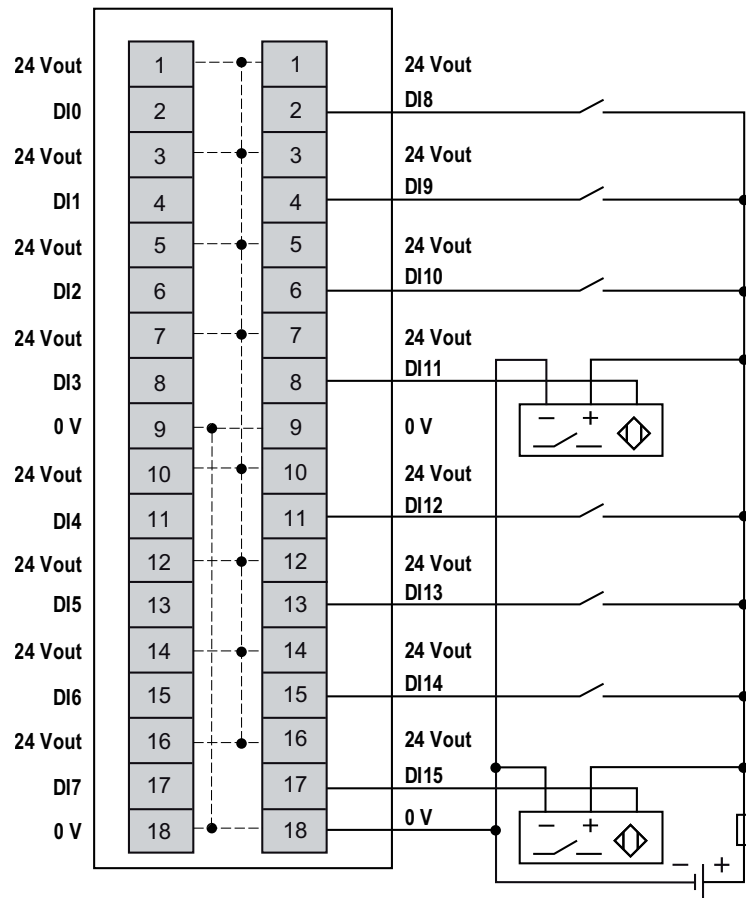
24 Vout
DI0
24 Vout
DI1
24 Vout
DI2
24 Vout
DI3
0 V
24 Vout
DI4
24 Vout
DI5
24 Vout
DI6
24 Vout
DI7
0 V

| | |
|---|---|
| 1 | 1 |
| 2 | 2 |
| 3 | 3 |
| 4 | 4 |
| 5 | 5 |
| 6 | 6 |
| 7 | 7 |
| 8 | 8 |
| 9 | 9 |
| 10 | 10 |
| 11 | 11 |
| 12 | 12 |
| 13 | 13 |
| 14 | 14 |
| 15 | 15 |
| 16 | 16 |
| 17 | 17 |
| 18 | 18 |

24 Vout
DI8
24 Vout
DI9
24 Vout
DI10
24 Vout
DI11
− +
0 V
24 Vout
DI12
24 Vout
DI13
24 Vout
DI14
24 Vout
DI15
0 V
− +
− +